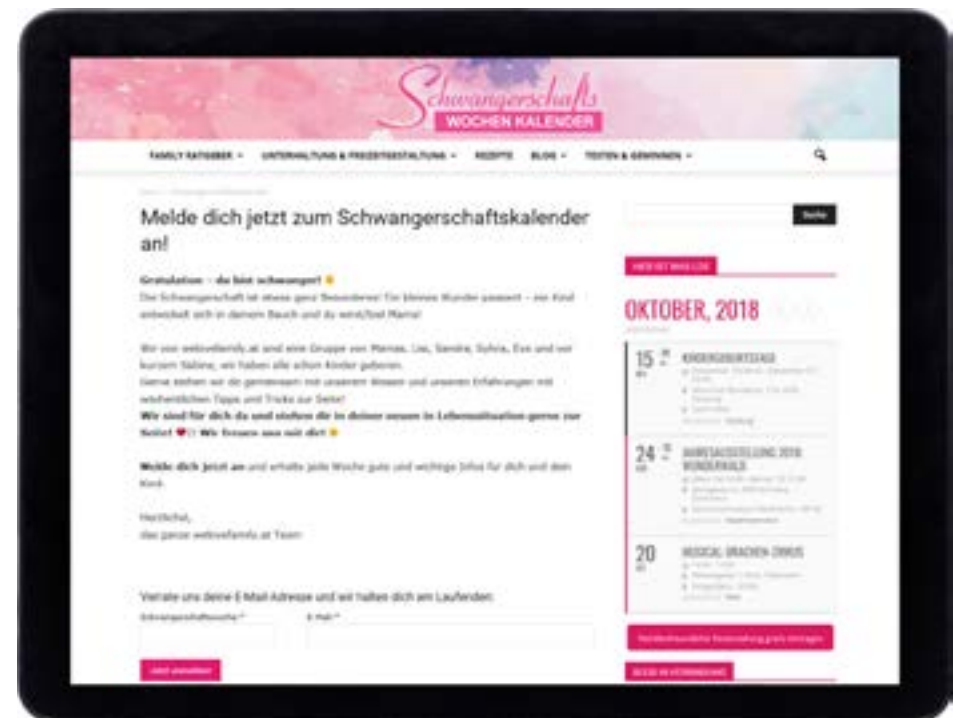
Schwangerschafts
WOCHEN KALENDER

FAMILY RATGEBER ▾   UNTERHALTUNG & FREIZEITGESTALTUNG ▾   REZEPTE   BLOG ▾   TESTEN & GEWINNEN ▾

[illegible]

Melde dich jetzt zum Schwangerschaftskalender an!

Gratulation – du bist schwanger!
Die Schwangerschaft ist etwas ganz Besonderes! Ein kleines Wunder passiert – ein Kind entwickelt sich in deinem Bauch und du wirst/bist Mama!

Wir von welovefamily.at sind eine Gruppe von Mamas. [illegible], Sandra, Sylvia, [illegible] und vor kurzem Sabine, wir haben alle schon Kinder geboren.
Gerne stehen wir dir gemeinsam mit unserem Wissen und unseren Erfahrungen mit wöchentlichen Tipps und Tricks zur Seite!
Wir sind für dich da und stehen dir in deiner neuen Lebenssituation gerne zur Seite! ♥ Wir freuen uns mit dir!

Melde dich jetzt an und erhalte jede Woche gute und wichtige Infos für dich und dein Kind.

Herzlichst,
das ganze welovefamily.at Team

Verrate uns deine E-Mail-Adresse und wir halten dich am Laufenden:
Schwangerschaftswoche *   E-Mail *

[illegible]

Suche

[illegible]

OKTOBER, 2018

15 KINDERGEBURTSTAGE
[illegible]

24 JAHRESAUSSTELLUNG 2018: WUNDERWALD
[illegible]

20 MUSICAL DRACHEN-ZIRKUS
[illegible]

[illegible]

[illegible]